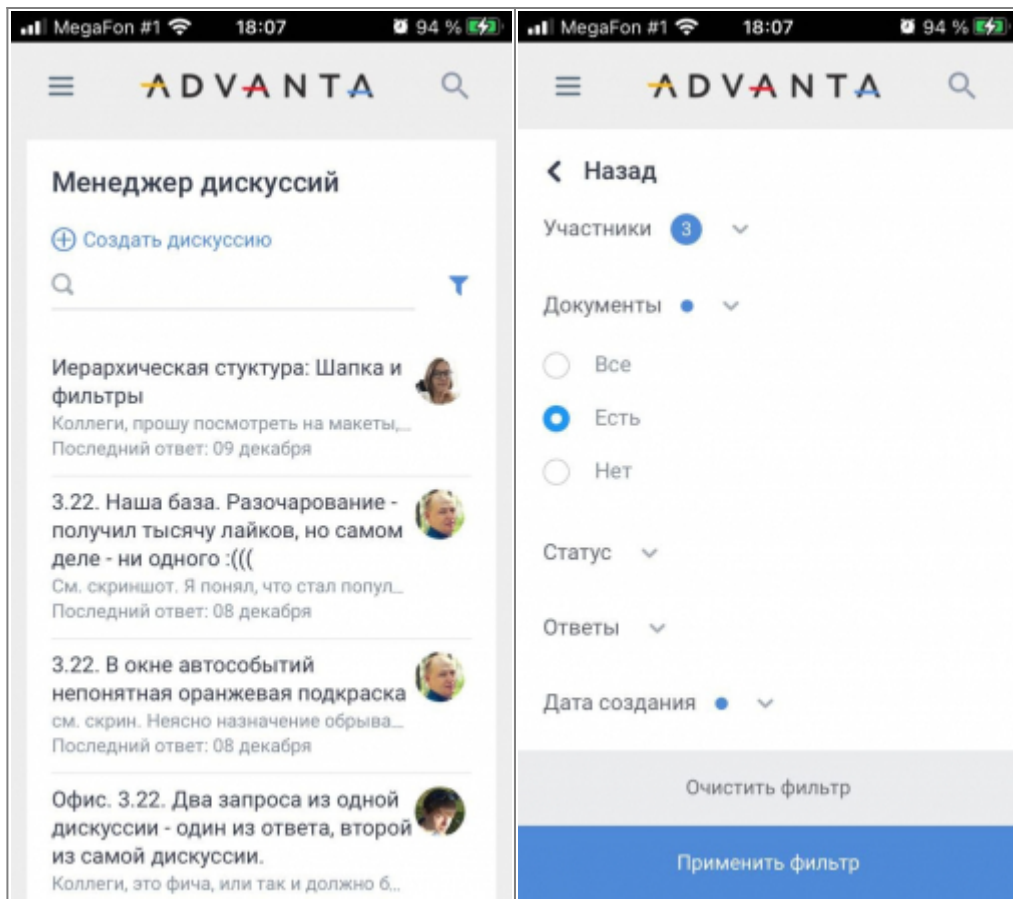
MegaFon #1 18:07 94 %

ADVANTA

Менеджер дискуссий

Создать дискуссию

Иерархическая стуктура: Шапка и фильтры
Коллеги, прошу посмотреть на макеты,...
Последний ответ: 09 декабря

3.22. Наша база. Разочарование - получил тысячу лайков, но самом деле - ни одного :(((
См. скриншот. Я понял, что стал попул...
Последний ответ: 08 декабря

3.22. В окне автособытий непонятная оранжевая подкраска
см. скрин. Неясно назначение обрыва...
Последний ответ: 08 декабря

Офис. 3.22. Два запроса из одной дискуссии - один из ответа, второй из самой дискуссии.
Коллеги, это фича, или так и должно б...

MegaFon #1 18:07 94 %

ADVANTA

Назад

Участники 3

Документы

Все

Есть

Нет

Статус

Ответы

Дата создания

Очистить фильтр

Применить фильтр